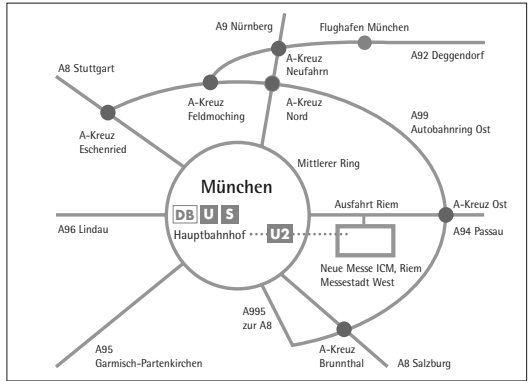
A9 Nürnberg

Flughafen München

A92 Deggendorf

A8 Stuttgart

A-Kreuz Neufahrn

A-Kreuz Feldmoching

A-Kreuz Nord

A99 Autobahnring Ost

A-Kreuz Eschenried

Mittlerer Ring

München

DB U S

Ausfahrt Riem

A-Kreuz Ost

A96 Lindau

Hauptbahnhof

U2

A94 Passau

Neue Messe ICM, Riem Messestadt West

A995 zur A8

A95 Garmisch-Partenkirchen

A-Kreuz Brunnthal

A8 Salzburg